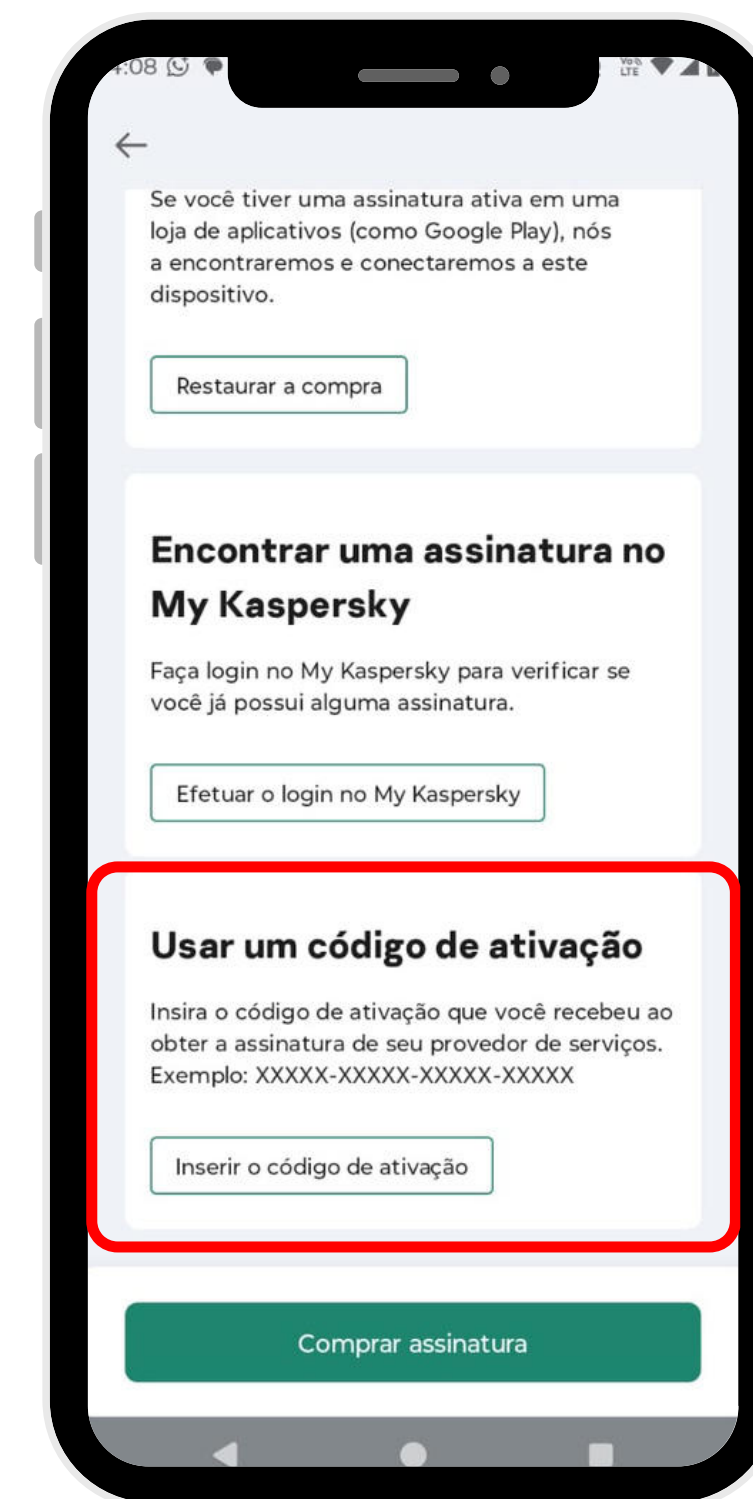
4:08

←

Se você tiver uma assinatura ativa em uma loja de aplicativos (como Google Play), nós a encontraremos e conectaremos a este dispositivo.

Restaurar a compra

Encontrar uma assinatura no My Kaspersky

Faça login no My Kaspersky para verificar se você já possui alguma assinatura.

Efetuar o login no My Kaspersky

Usar um código de ativação

Insira o código de ativação que você recebeu ao obter a assinatura de seu provedor de serviços. Exemplo: XXXXX-XXXXX-XXXXX-XXXXX

Inserir o código de ativação

Comprar assinatura